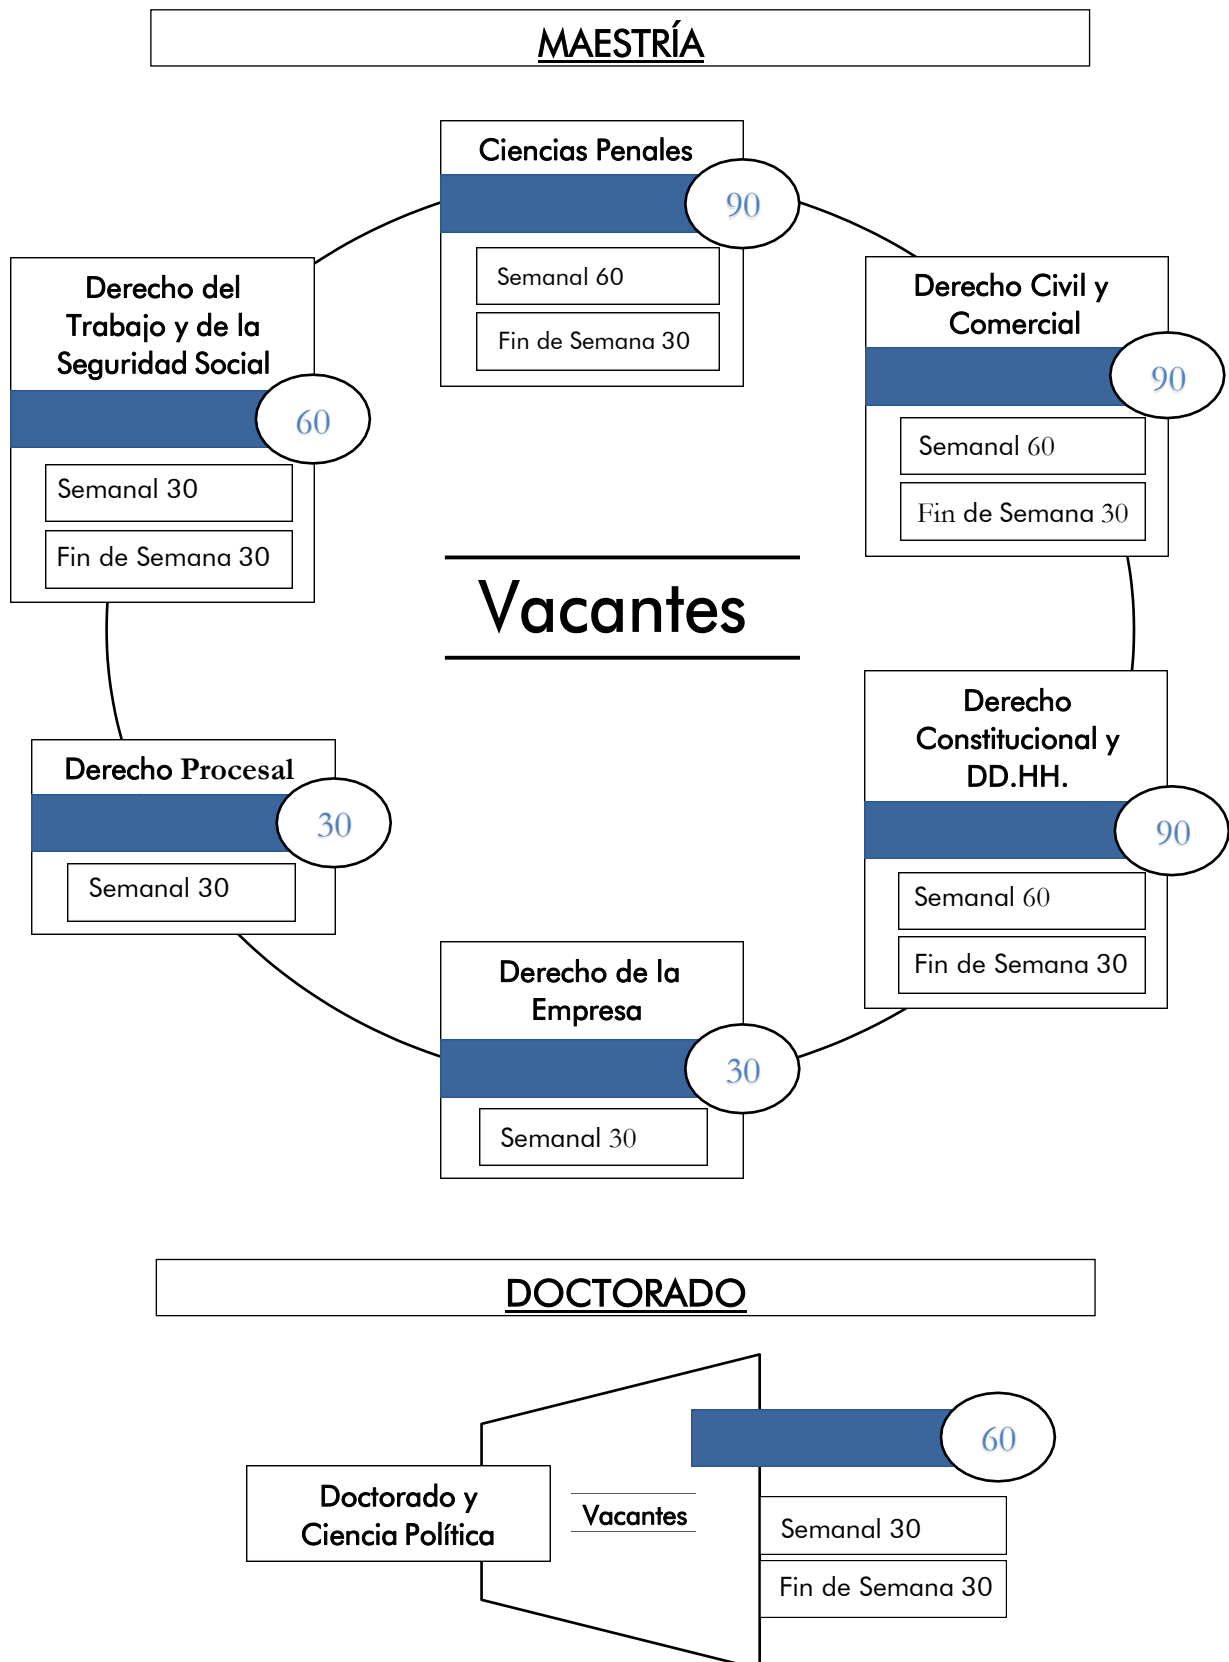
MAESTRÍA

Ciencias Penales
90
Semanal 60
Fin de Semana 30

Derecho del Trabajo y de la Seguridad Social
60
Semanal 30
Fin de Semana 30

Derecho Civil y Comercial
90
Semanal 60
Fin de Semana 30

Vacantes

Derecho Procesal
30
Semanal 30

Derecho Constitucional y DD.HH.
90
Semanal 60
Fin de Semana 30

Derecho de la Empresa
30
Semanal 30

DOCTORADO

60
Doctorado y Ciencia Política
Vacantes
Semanal 30
Fin de Semana 30